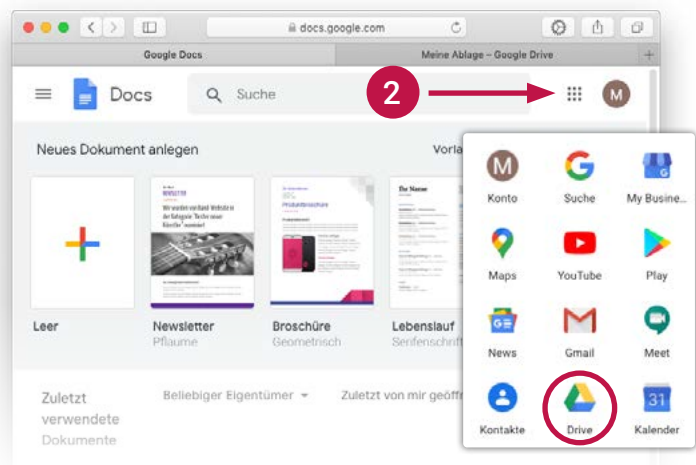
docs.google.com

Google Docs

Meine Ablage – Google Drive

Docs

Suche

2

M

Neues Dokument anlegen

Vorla

Leer

Newsletter
Pflaume

Broschüre
Geometrisch

Lebenslauf
Serifenschrift

Zuletzt verwendete Dokumente

Beliebiger Eigentümer

Zuletzt von mir geöff

M
Konto

Suche

My Busine...

Maps

YouTube

Play

News

Gmail

Meet

Kontakte

Drive

31
Kalender